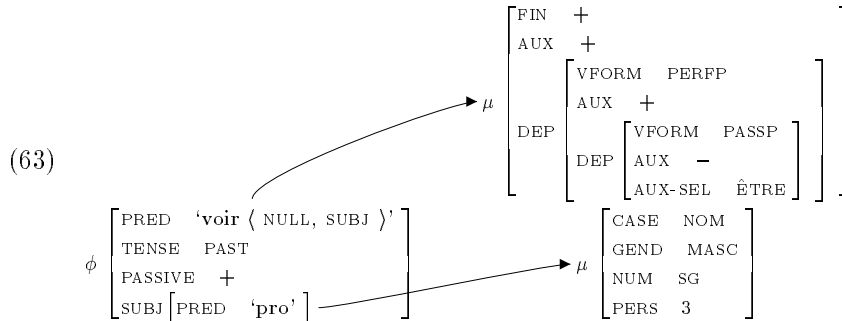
(63)

$\mu$
| | |
|---|---|
| FIN | + |
| AUX | + |
| DEP | VFORM PERFP; AUX +; DEP [VFORM PASSP; AUX –; AUX-SEL ÊTRE] |

$\phi$
| | |
|---|---|
| PRED | 'voir ⟨ NULL, SUBJ ⟩' |
| TENSE | PAST |
| PASSIVE | + |
| SUBJ | PRED 'pro' |

$\mu$
| | |
|---|---|
| CASE | NOM |
| GEND | MASC |
| NUM | SG |
| PERS | 3 |